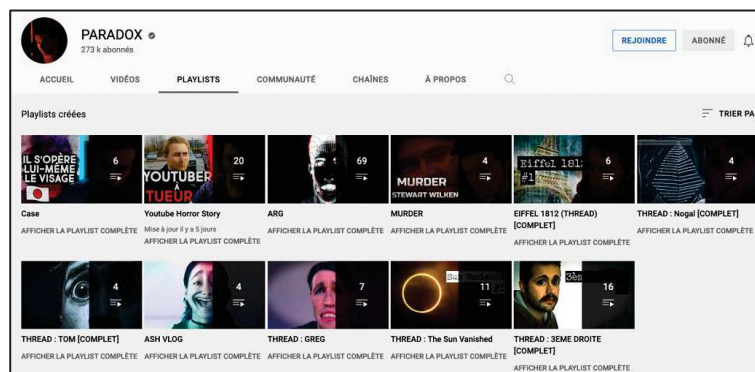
PARADOX
273 k abonnés

REJOINDRE ABONNÉ

ACCUEIL VIDÉOS PLAYLISTS COMMUNAUTÉ CHAÎNES À PROPOS

Playlists créées

TRIER PA

IL S'OPÈRE LUI-MÊME LE VISAGE
6
Case
AFFICHER LA PLAYLIST COMPLÈTE

YOUTUBER À TUEUR
20
Youtube Horror Story
Mise à jour il y a 5 jours
AFFICHER LA PLAYLIST COMPLÈTE

69
ARG
AFFICHER LA PLAYLIST COMPLÈTE

MURDER STEWART WILKEN
4
MURDER
AFFICHER LA PLAYLIST COMPLÈTE

Eiffel 181 #1
6
EIFFEL 1812 (THREAD) [COMPLET]
AFFICHER LA PLAYLIST COMPLÈTE

4
THREAD : Nogal [COMPLET]
AFFICHER LA PLAYLIST COMPLÈTE

4
THREAD : TOM [COMPLET]
AFFICHER LA PLAYLIST COMPLÈTE

4
ASH VLOG
AFFICHER LA PLAYLIST COMPLÈTE

7
THREAD : GREG
AFFICHER LA PLAYLIST COMPLÈTE

Sun Vanished
11
THREAD : The Sun Vanished
AFFICHER LA PLAYLIST COMPLÈTE

3ème
16
THREAD : 3EME DROITE [COMPLET]
AFFICHER LA PLAYLIST COMPLÈTE